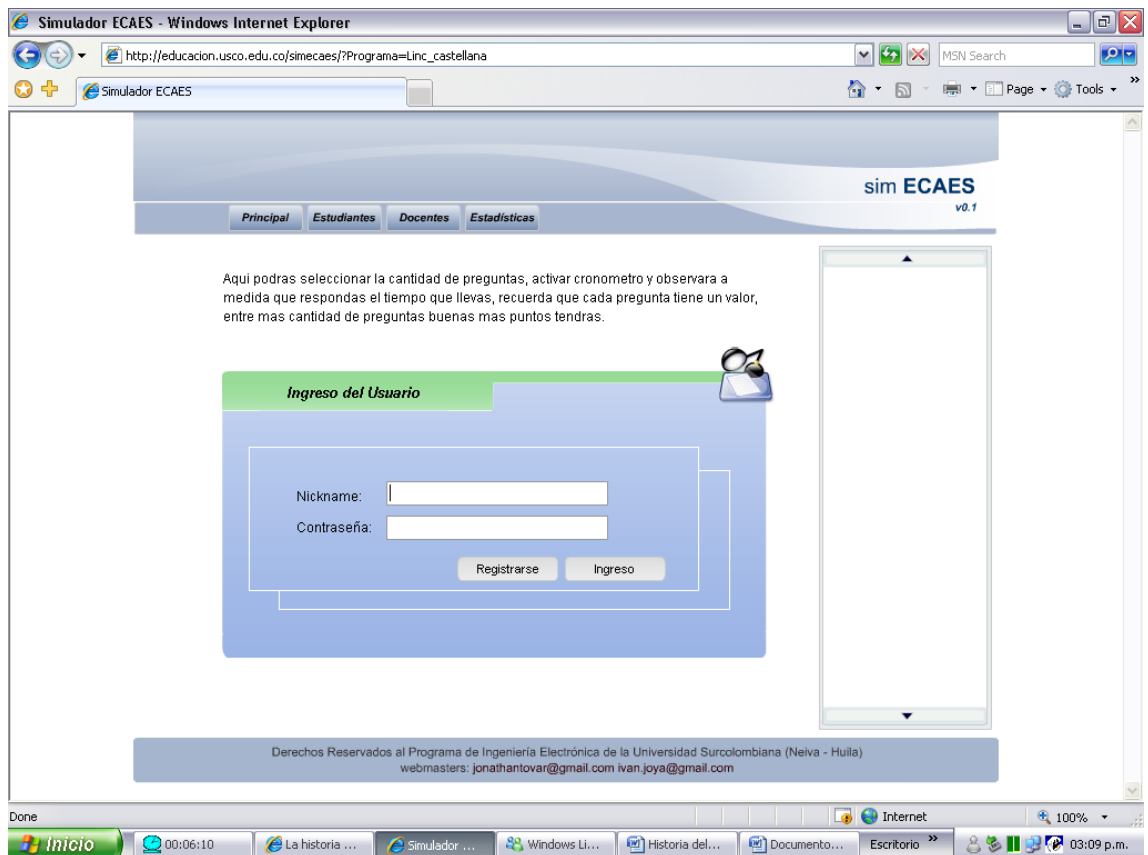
Simulador ECAES - Windows Internet Explorer

http://educacion.usco.edu.co/simecaes/?Programa=Linc_castellana

MSN Search

Simulador ECAES

Page Tools

sim ECAES
v0.1

Principal Estudiantes Docentes Estadísticas

Aqui podras seleccionar la cantidad de preguntas, activar cronometro y observara a medida que respondas el tiempo que llevas, recuerda que cada pregunta tiene un valor, entre mas cantidad de preguntas buenas mas puntos tendras.

Ingreso del Usuario

Nickname:

Contraseña:

Registrarse Ingreso

Derechos Reservados al Programa de Ingeniería Electrónica de la Universidad Surcolombiana (Neiva - Huila)
webmasters: jonathantovar@gmail.com ivan.joya@gmail.com

Done

Internet

100%

Inicio 00:06:10 La historia ... Simulador ... Windows Li... Historia del... Documento... Escritorio 03:09 p.m.